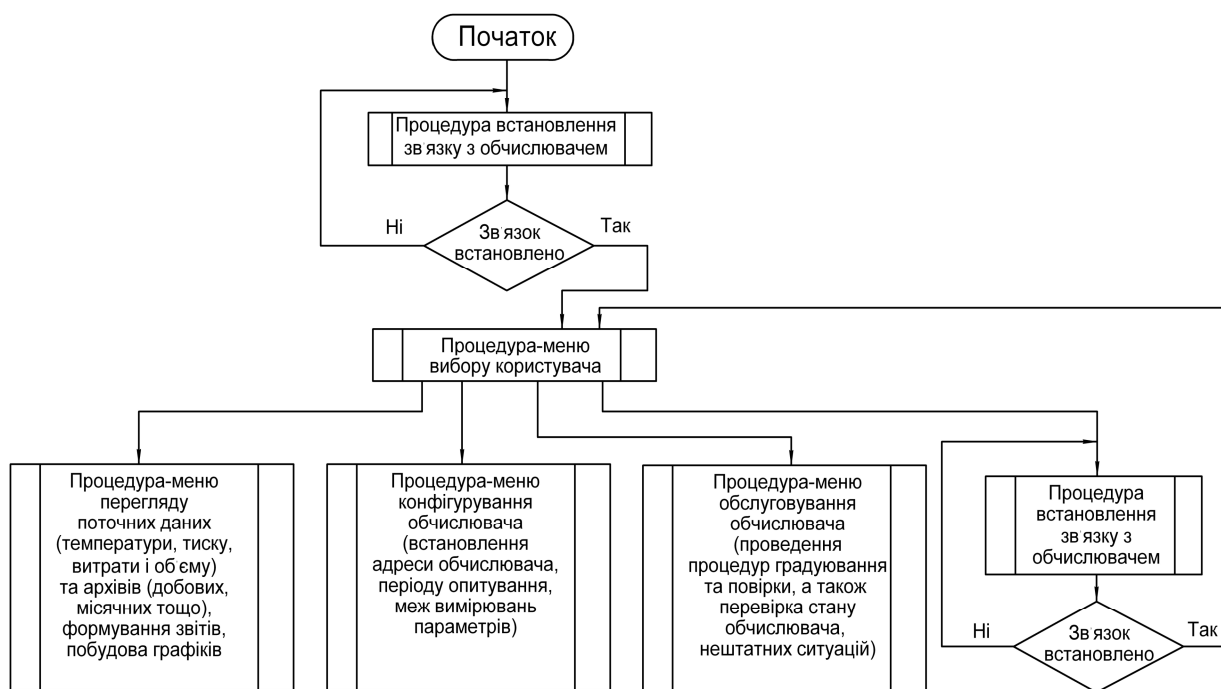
Початок

Процедура встановлення зв язку з обчислювачем

Ні

Зв язок встановлено

Так

Процедура-меню вибору користувача

Процедура-меню перегляду поточних даних (температури, тиску, витрати і об єму) та архівів (добових, місячних тощо), формування звітів, побудова графіків

Процедура-меню конфігурування обчислювача (встановлення адреси обчислювача, періоду опитування, меж вимірювань параметрів)

Процедура-меню обслуговування обчислювача (проведення процедур градуювання та повірки, а також перевірка стану обчислювача, нештатних ситуацій)

Процедура встановлення зв язку з обчислювачем

Ні

Зв язок встановлено

Так